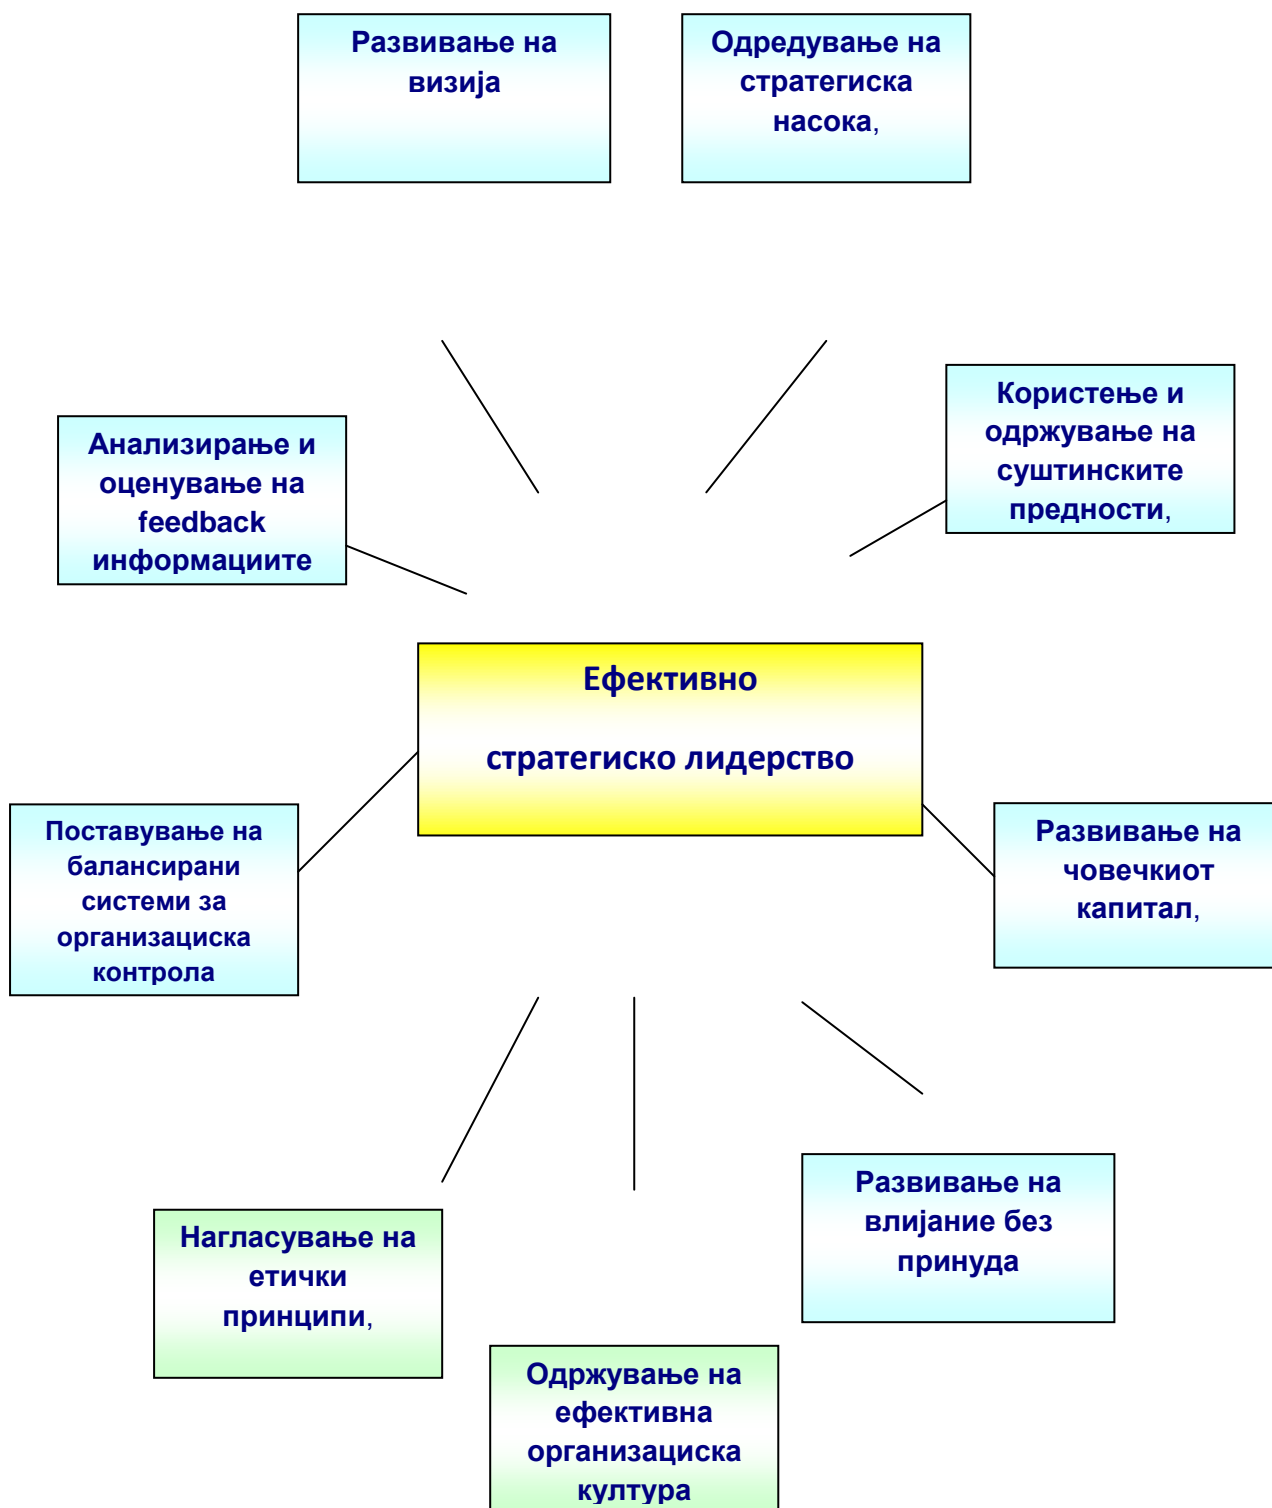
Развивање на визија

Одредување на стратегиска насока,

Користење и одржување на суштинските предности,

Анализирање и оценување на feedback информациите

Ефективно

стратегиско лидерство

Поставување на балансирани системи за организациска контрола

Развивање на човечкиот капитал,

Развивање на влијание без принуда

Нагласување на етички принципи,

Одржување на ефективна организациска култура